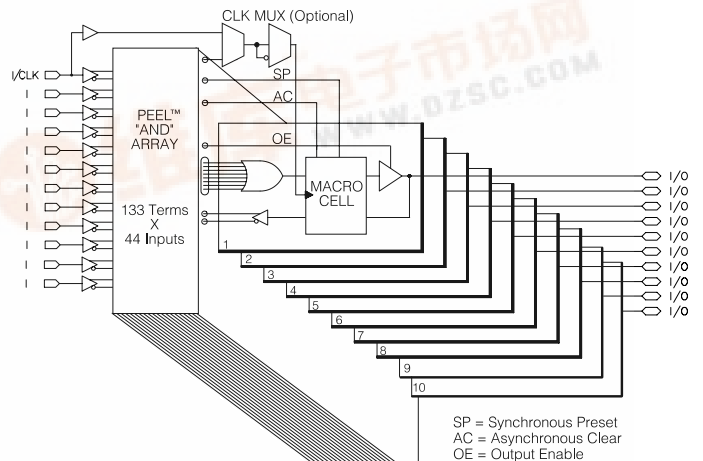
CLK MUX (Optional)

I/CLK

PEEL™ "AND" ARRAY

133 Terms X 44 Inputs

SP

AC

OE

MACRO CELL

1
2
3
4
5
6
7
8
9
10

I/O
I/O
I/O
I/O
I/O
I/O
I/O
I/O
I/O
I/O

SP = Synchronous Preset
AC = Asynchronous Clear
OE = Output Enable

WWW.DZSC.COM